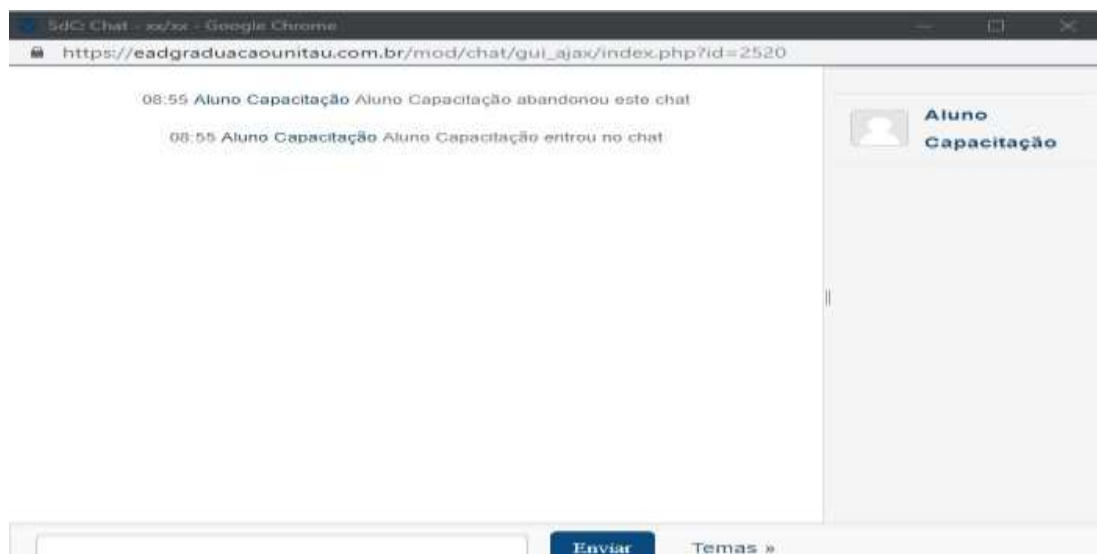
SdC: Chat - xx/xx - Google Chrome

https://eadgraduacaounitau.com.br/mod/chat/gui_ajax/index.php?id=2520

08:55 Aluno Capacitação Aluno Capacitação abandonou este chat

08:55 Aluno Capacitação Aluno Capacitação entrou no chat

Aluno Capacitação

Enviar

Temas »